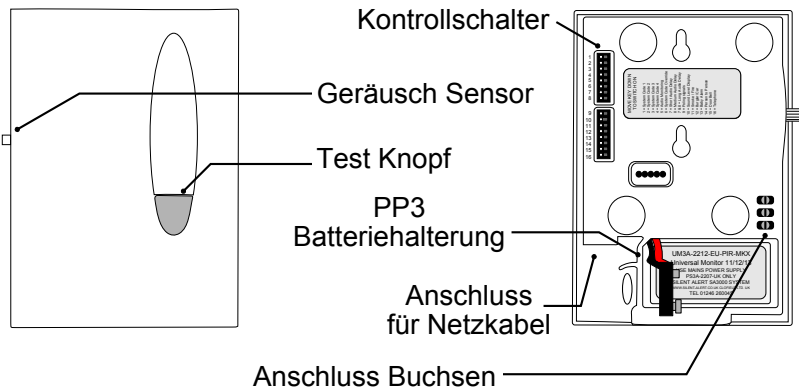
Kontrollschalter

Geräusch Sensor

Test Knopf

PP3 Batteriehalterung

Anschluss für Netzkabel

Anschluss Buchsen

UM3A-2212-EU-PIR-MKX
Universal Monitor 11/12/1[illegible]
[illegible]SE MAINS POWER SUPPLY
PS3A-2207-UK ONLY
SILENT ALERT SA5000 SYSTEM
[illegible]
TEL 01246 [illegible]